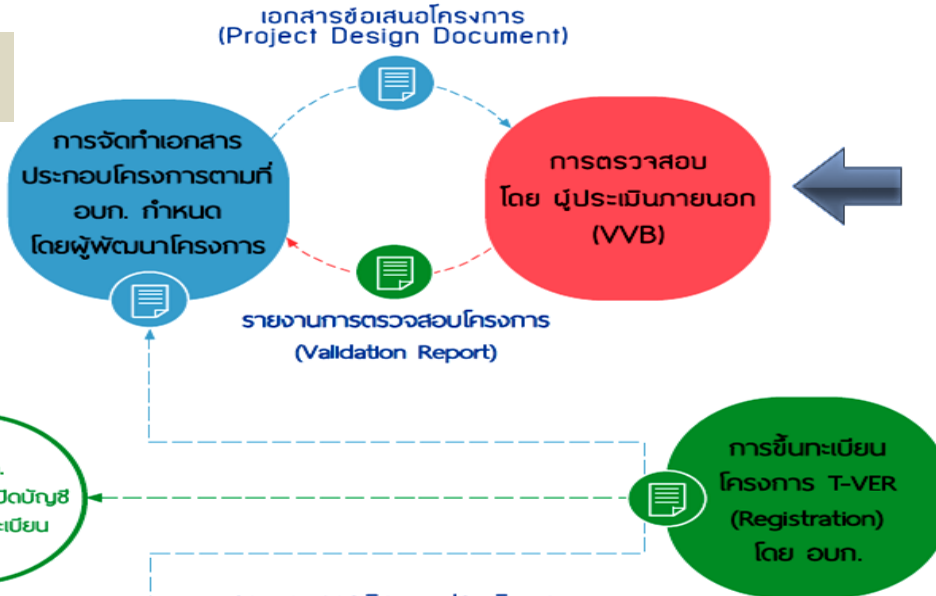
เอกสารข้อเสนอโครงการ
(Project Design Document)

การจัดทำเอกสารประกอบโครงการตามที่ อบก. กำหนด โดยผู้พัฒนาโครงการ

การตรวจสอบ โดย ผู้ประเมินภายนอก (VVB)

รายงานการตรวจสอบโครงการ
(Validation Report)

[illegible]เปิดบัญชี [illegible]ะเบียน

การขึ้นทะเบียนโครงการ T-VER (Registration) โดย อบก.